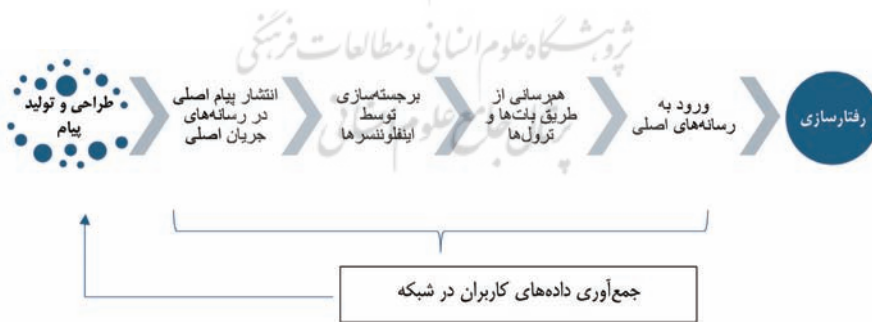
پژوهشگاه علوم انسانی و مطالعات فرهنگی

طراحی و تولید پیام

انتشار پیام اصلی در رسانه‌های جریان اصلی

برجسته‌سازی توسط اینفلوئنسرها

همرسانی از طریق بات‌ها و ترول‌ها

ورود به رسانه‌های اصلی

رفتارسازی

جمع‌آوری داده‌های کاربران در شبکه